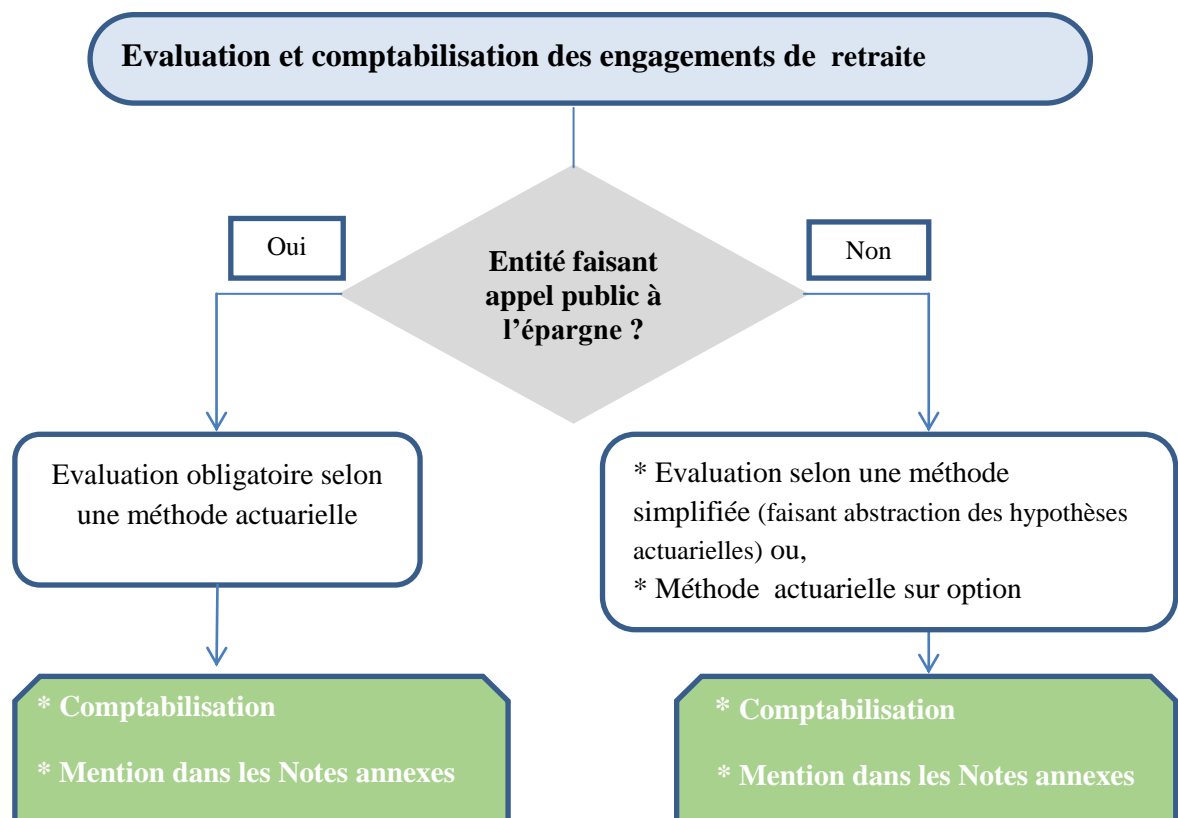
Evaluation et comptabilisation des engagements de retraite

Entité faisant appel public à l’épargne ?

Oui

Non

Evaluation obligatoire selon une méthode actuarielle

* Evaluation selon une méthode simplifiée (faisant abstraction des hypothèses actuarielles) ou,
* Méthode actuarielle sur option

* Comptabilisation
* Mention dans les Notes annexes

* Comptabilisation
* Mention dans les Notes annexes